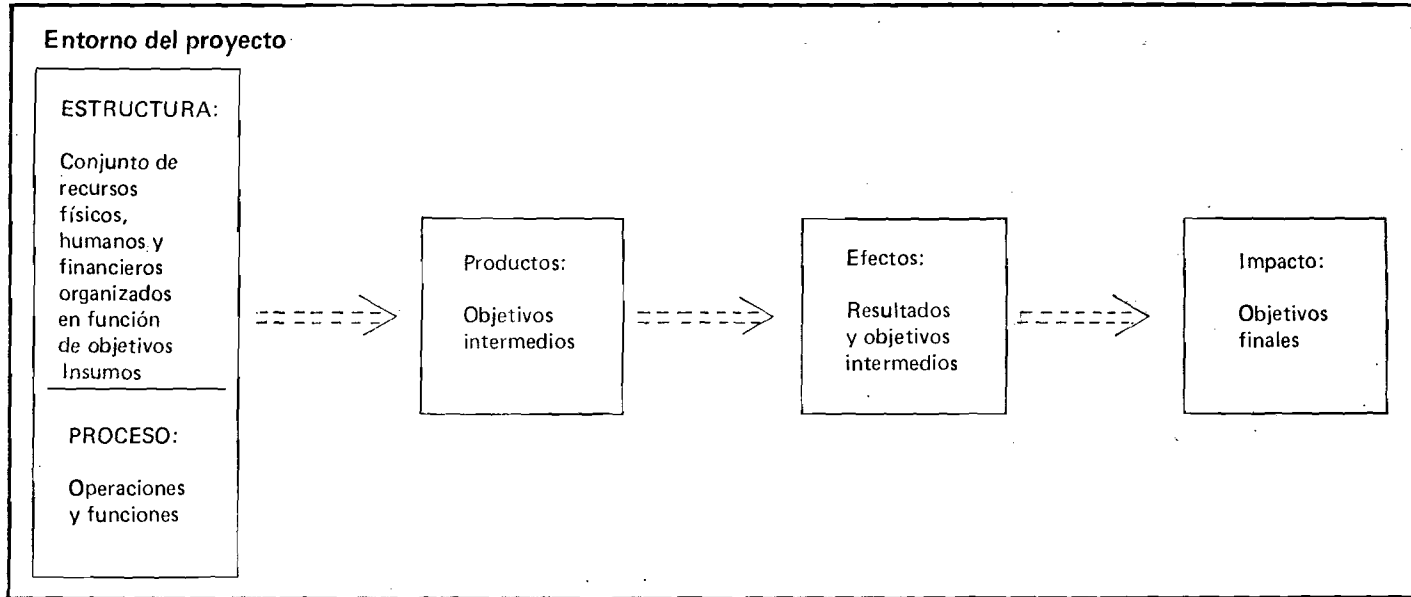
Entorno del proyecto

ESTRUCTURA:

Conjunto de recursos físicos, humanos y financieros organizados en función de objetivos Insumos

PROCESO:

Operaciones y funciones

Productos:

Objetivos intermedios

Efectos:

Resultados y objetivos intermedios

Impacto:

Objetivos finales